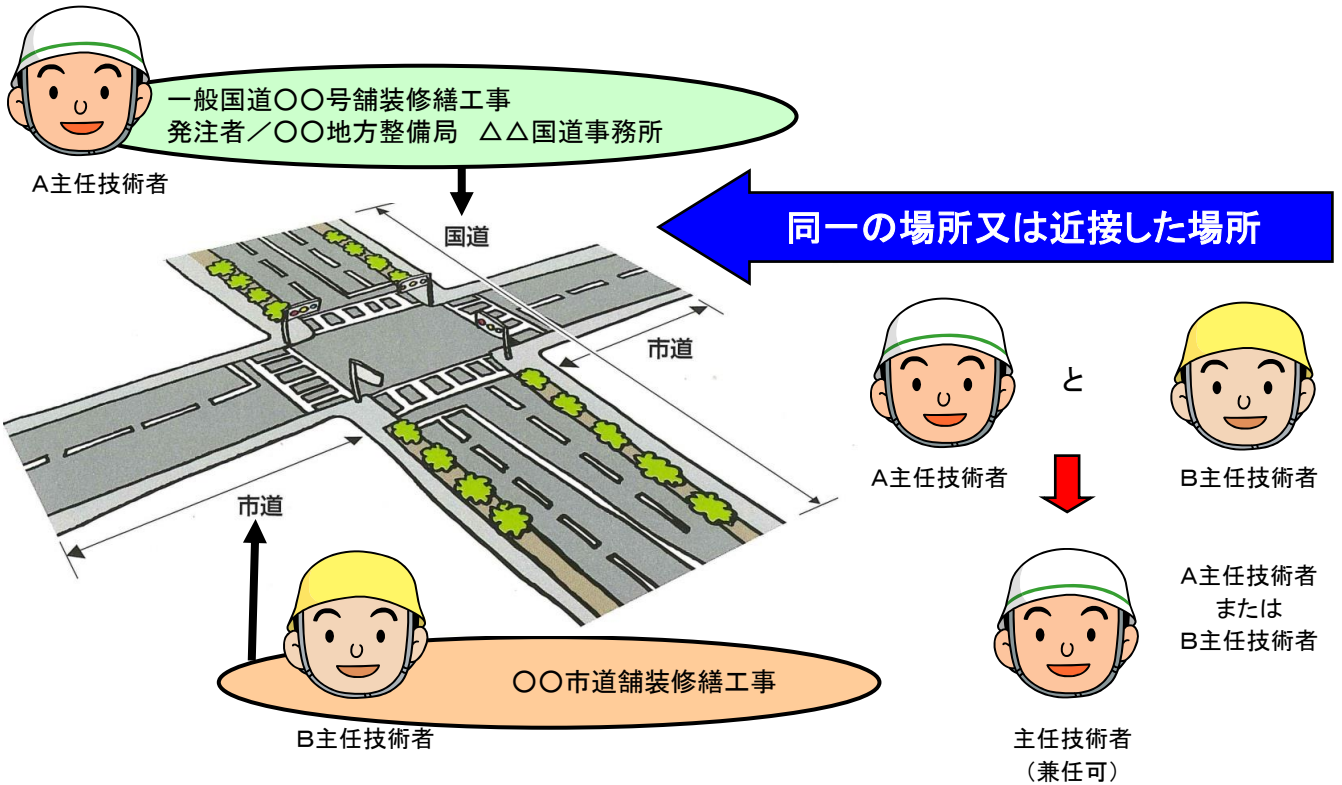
一般国道〇〇号舗装修繕工事
発注者／〇〇地方整備局　△△国道事務所

A主任技術者

同一の場所又は近接した場所

国道

市道

市道

〇〇市道舗装修繕工事

B主任技術者

と

A主任技術者

B主任技術者

A主任技術者
または
B主任技術者

主任技術者
（兼任可）